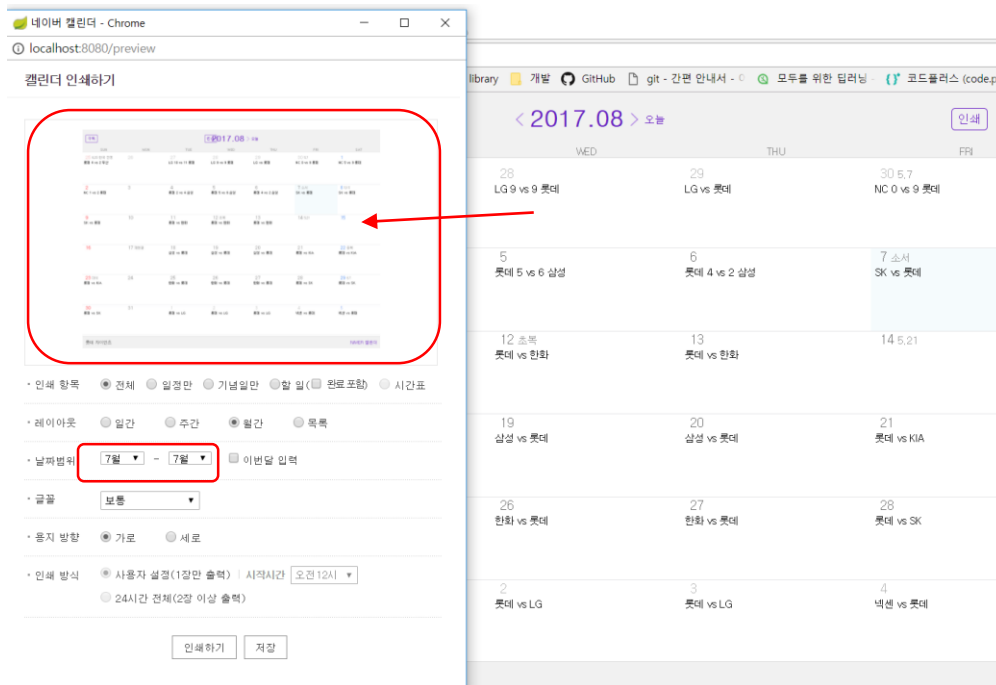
네이버 캘린더 - Chrome

localhost:8080/preview

캘린더 인쇄하기

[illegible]

• 인쇄 항목 전체 일정만 기념일만 할 일( 완료 포함) 시간표

• 레이아웃 일간 주간 월간 목록

• 날짜범위 7월 ▼ - 7월 ▼ 이번달 입력

• 글꼴 보통 ▼

• 용지 방향 가로 세로

• 인쇄 방식 사용자 설정(1장만 출력) | 시작시간 오전12시 ▼

24시간 전체(2장 이상 출력)

인쇄하기 저장

library 개발 GitHub git - 간편 안내서 - 모두를 위한 딥러닝 - 코드플러스 (code.p

< 2017.08 > 오늘 인쇄

| WED | THU | FRI |
|---|---|---|
| 28 LG 9 vs 9 롯데 | 29 LG vs 롯데 | 30 5.7 NC 0 vs 9 롯데 |
| 5 롯데 5 vs 6 삼성 | 6 롯데 4 vs 2 삼성 | 7 소서 SK vs 롯데 |
| 12 초복 롯데 vs 한화 | 13 롯데 vs 한화 | 14 5.21 |
| 19 삼성 vs 롯데 | 20 삼성 vs 롯데 | 21 롯데 vs KIA |
| 26 한화 vs 롯데 | 27 한화 vs 롯데 | 28 롯데 vs SK |
| 2 롯데 vs LG | 3 롯데 vs LG | 4 넥센 vs 롯데 |